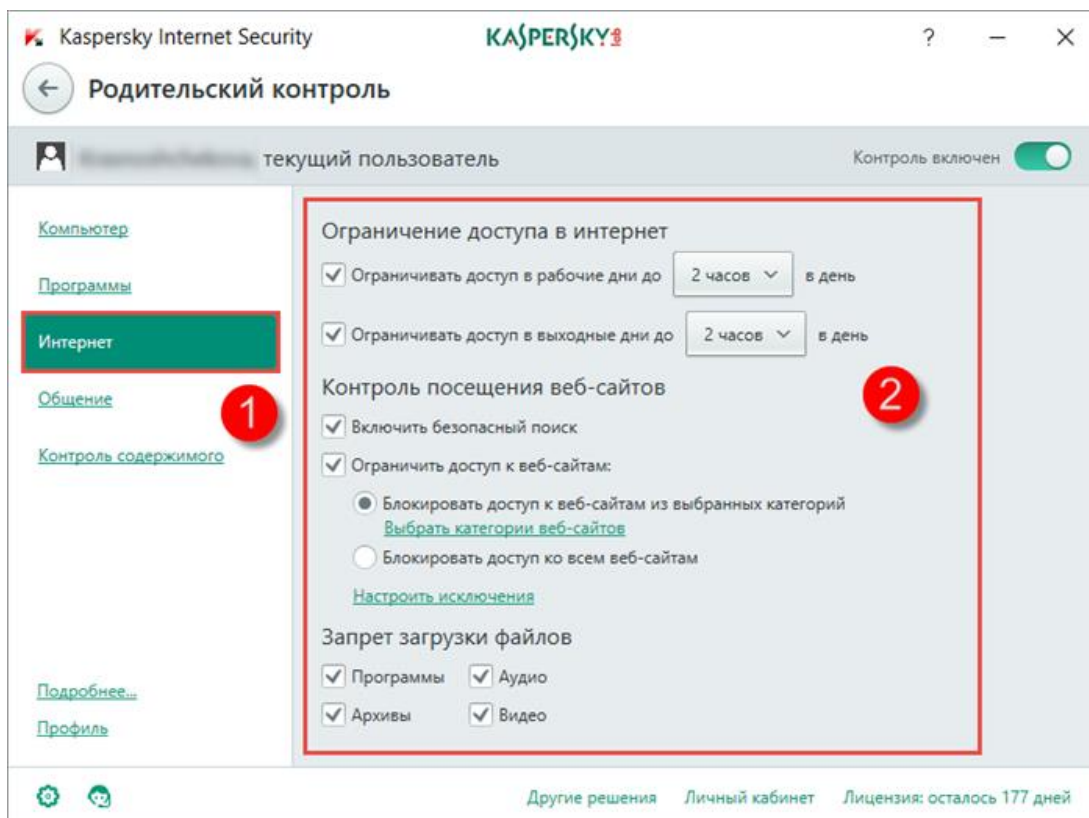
Kaspersky Internet Security
KASPERSKY
?
Родительский контроль

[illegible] текущий пользователь
Контроль включен

Компьютер
Программы
Интернет
Общение
Контроль содержимого
1

Ограничение доступа в интернет
Ограничивать доступ в рабочие дни до 2 часов в день
Ограничивать доступ в выходные дни до 2 часов в день

Контроль посещения веб-сайтов
2
Включить безопасный поиск
Ограничить доступ к веб-сайтам:
Блокировать доступ к веб-сайтам из выбранных категорий
Выбрать категории веб-сайтов
Блокировать доступ ко всем веб-сайтам
Настроить исключения

Запрет загрузки файлов
Программы
Аудио
Архивы
Видео

Подробнее...
Профиль

Другие решения
Личный кабинет
Лицензия: осталось 177 дней